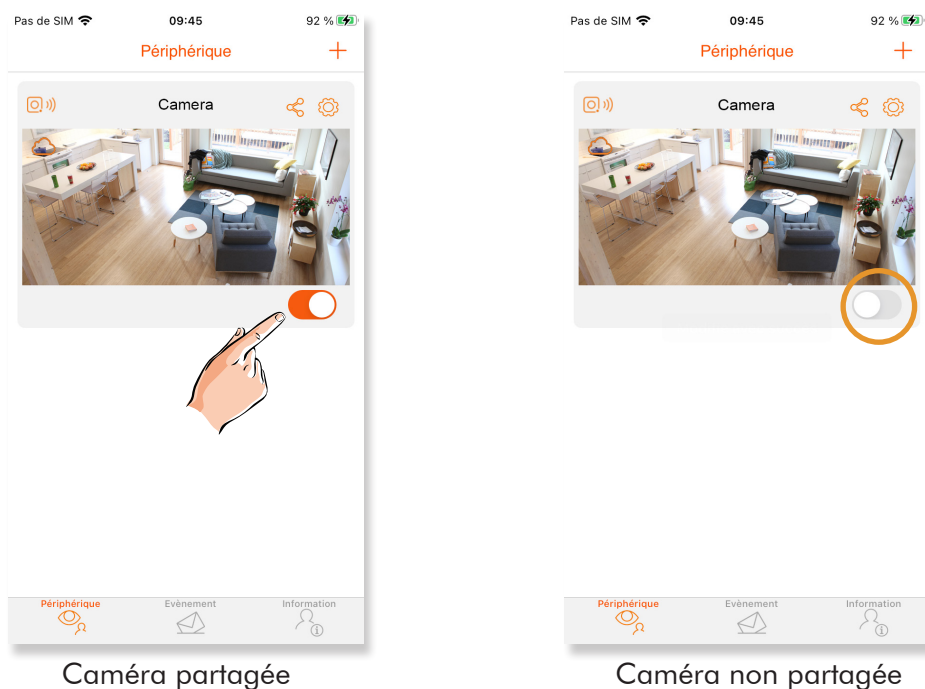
Pas de SIM 09:45 92 %

Périphérique +

Camera

Périphérique Evènement Information

Caméra partagée

Pas de SIM 09:45 92 %

Périphérique +

Camera

Périphérique Evènement Information

Caméra non partagée